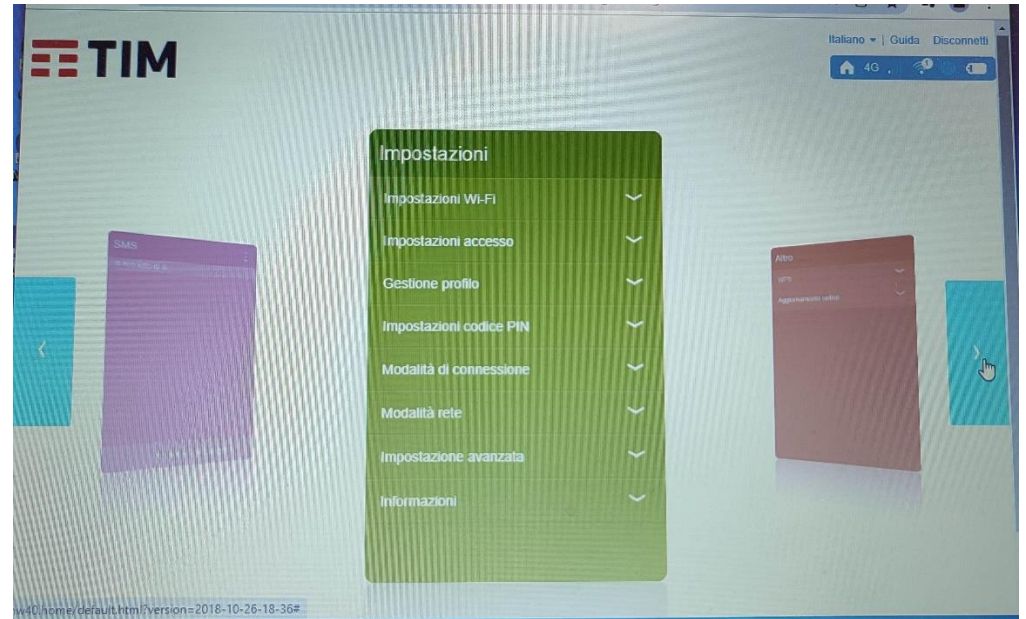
TIM

Italiano ▾ | Guida Disconnetti

4G

Impostazioni

Impostazioni Wi-Fi

Impostazioni accesso

Gestione profilo

Impostazioni codice PIN

Modalità di connessione

Modalità rete

Impostazione avanzata

Informazioni

SMS

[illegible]

Altro

WPS

Aggiornamento online

w40/home/default.html?version=2018-10-26-18-36#